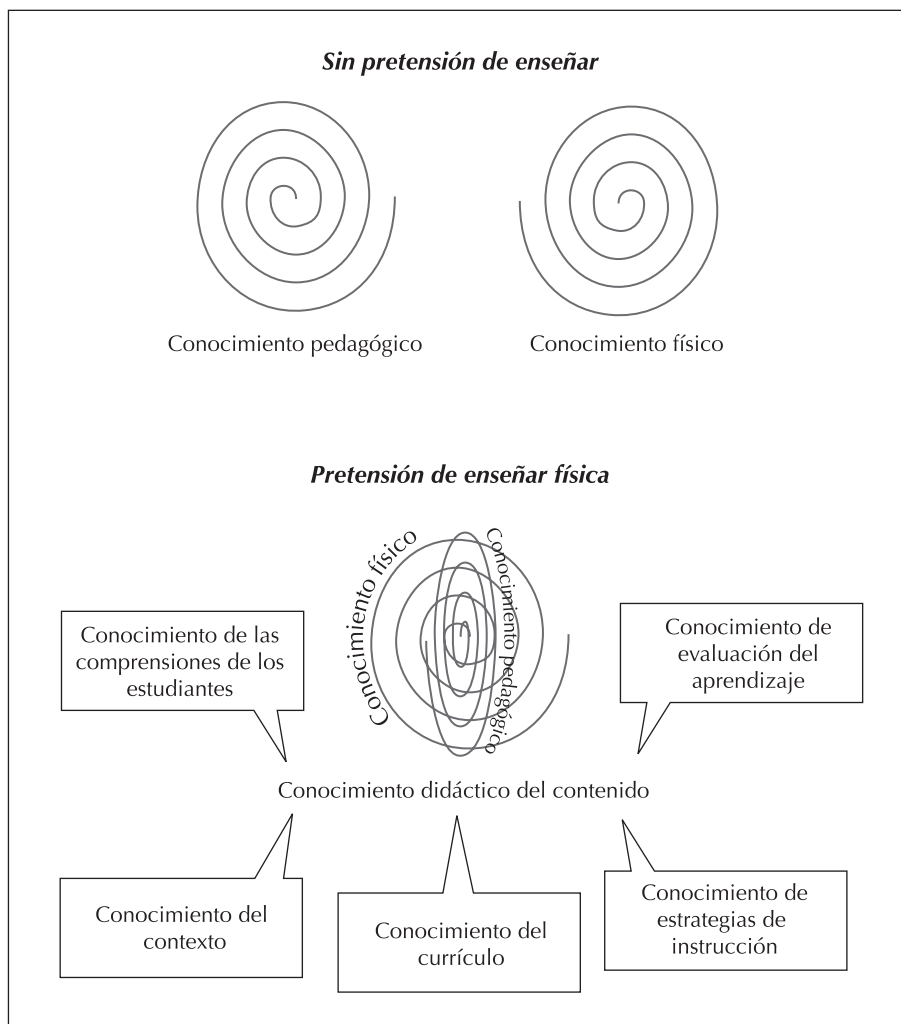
***Sin pretensión de enseñar***

Conocimiento pedagógico

Conocimiento físico

***Pretensión de enseñar física***

Conocimiento físico

Conocimiento pedagógico

Conocimiento de las comprensiones de los estudiantes

Conocimiento de evaluación del aprendizaje

Conocimiento didáctico del contenido

Conocimiento del contexto

Conocimiento del currículo

Conocimiento de estrategias de instrucción